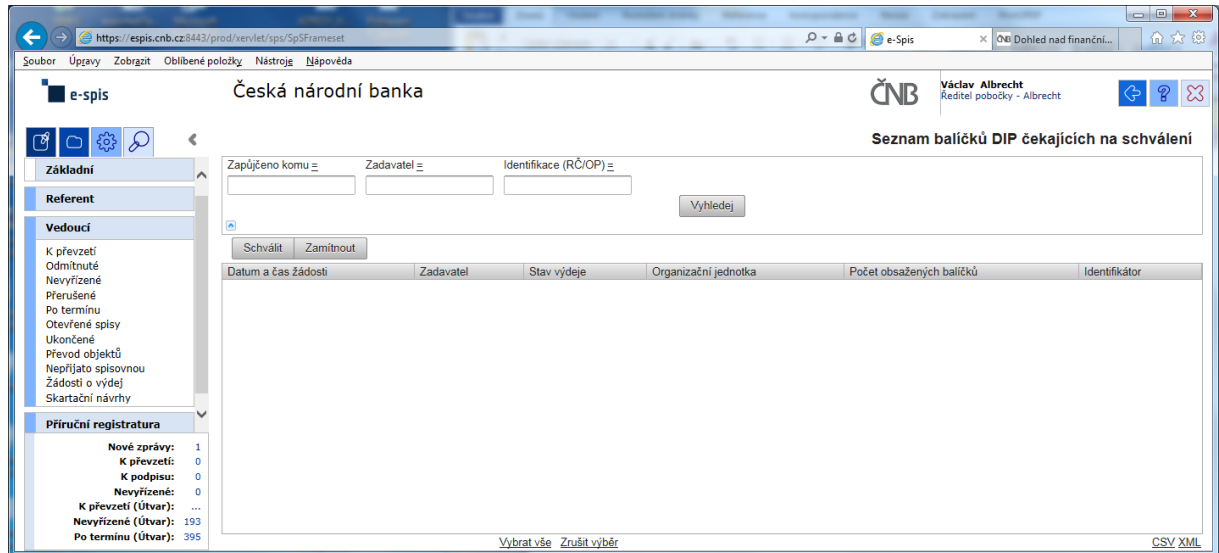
https://espis.cnb.cz:8443/prod/xervlet/sps/SpSFrameset
e-Spis
Dohled nad finanční...

Soubor Úpravy Zobrazit Oblíbené položky Nástroje Nápověda

e-spis

Česká národní banka

ČNB

Václav Albrecht
Ředitel pobočky - Albrecht

Seznam balíčků DIP čekajících na schválení

Základní

Referent

Vedoucí

K převzetí
Odmítnuté
Nevyřízené
Přerušené
Po termínu
Otevřené spisy
Ukončené
Převod objektů
Nepřijato spisovnou
Žádosti o výdej
Skartační návrhy

Příruční registratura

| | |
|---|---|
| Nové zprávy: | 1 |
| K převzetí: | 0 |
| K podpisu: | 0 |
| Nevyřízené: | 0 |
| K převzetí (Útvar): | ... |
| Nevyřízené (Útvar): | 193 |
| Po termínu (Útvar): | 395 |

Zapůjčeno komu = Zadavatel = Identifikace (RČ/OP) =

Vyhledej

Schválit Zamítnout

| Datum a čas žádosti | Zadavatel | Stav výdeje | Organizační jednotka | Počet obsažených balíčků | Identifikátor |
|---|---|---|---|---|---|

Vybrat vše Zrušit výběr

CSV XML